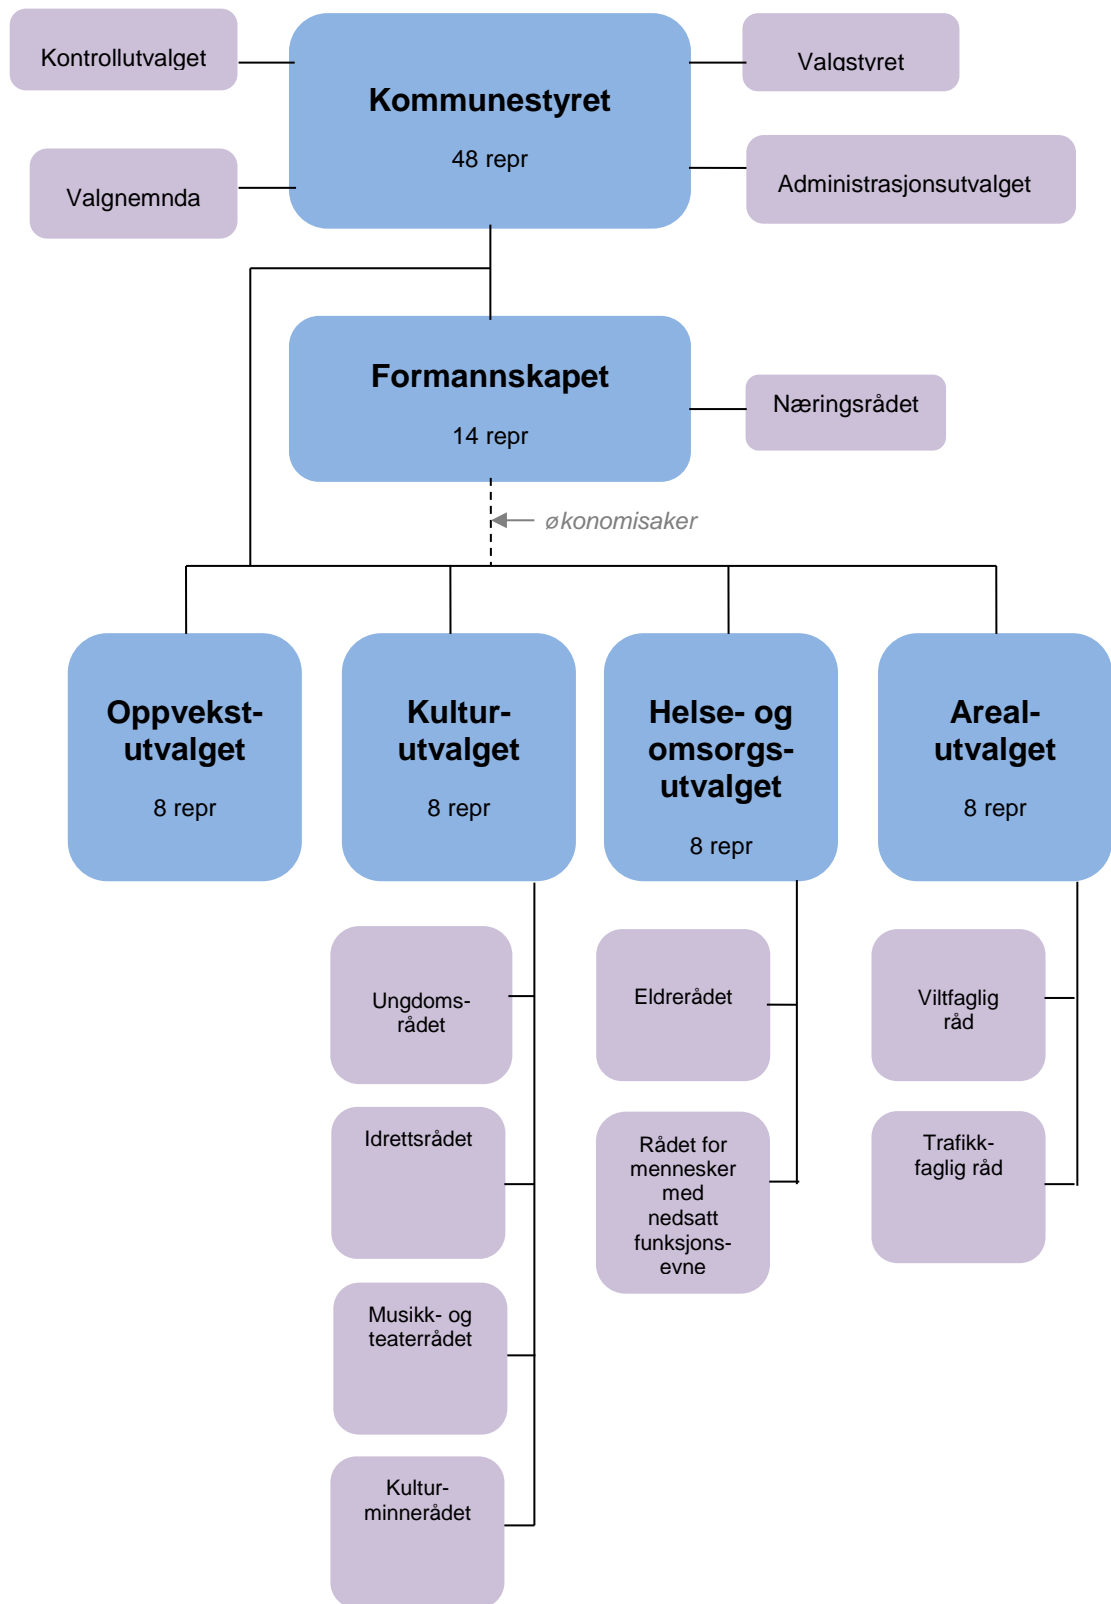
Kontrollutvalget

Kommunestyret

48 repr

Valgstyret

Valgnemnda

Administrasjonsutvalget

Formannskapet

14 repr

Næringsrådet

økonomisaker

Oppvekst-utvalget

8 repr

Kultur-utvalget

8 repr

Helse- og omsorgs-utvalget

8 repr

Areal-utvalget

8 repr

Ungdoms-rådet

Idrettsrådet

Musikk- og teaterrådet

Kultur-minnerådet

Eldrerådet

Rådet for mennesker med nedsatt funksjons-evne

Viltfaglig råd

Trafikk-faglig råd